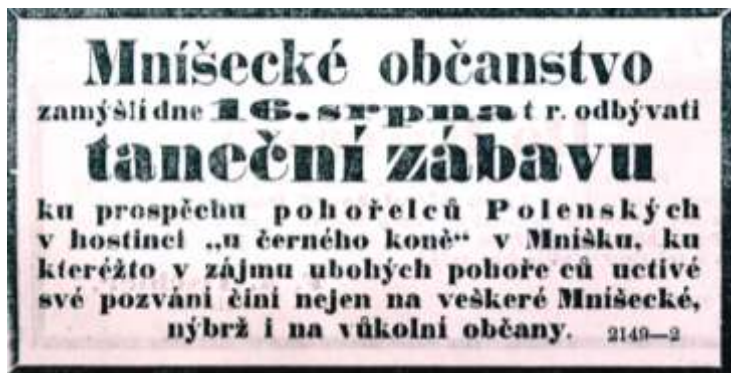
Mníšecké občanstvo
zamýšlí dne 16. srpna t. r. odbývati
taneční zábavu
ku prospěchu pohořelců Polenských v hostinci „u černého koně“ v Mnišku, ku kteréžto v zájmu ubohých pohoře ců uctivé své pozvání činí nejen na veškeré Mníšecké, nýbrž i na vůkolní občany. 2149—2